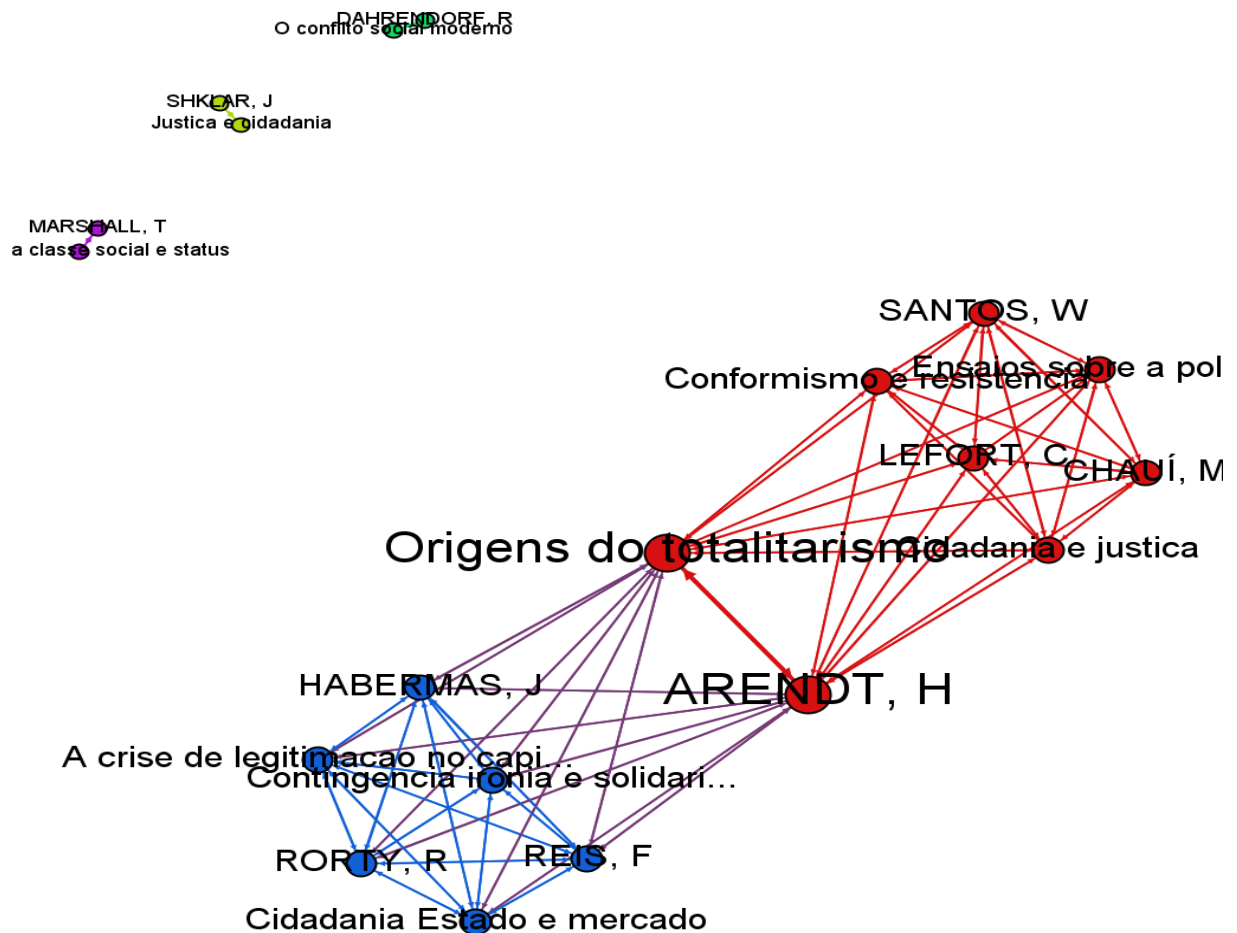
DAHRENDORF, R
O conflito social moderno

SHKLAR, J
Justica e cidadania

MARSHALL, T
a classe social e status

SANTOS, W
Ensaios sobre a pol
Conformismo e resistencia
LEFORT, C
CHAUÍ, M
Origens do totalitarismo
Cidadania e justica
HABERMAS, J
ARENDT, H
A crise de legitimacao no capi...
Contingencia ironia e solidari...
RORTY, R
REIS, F
Cidadania Estado e mercado